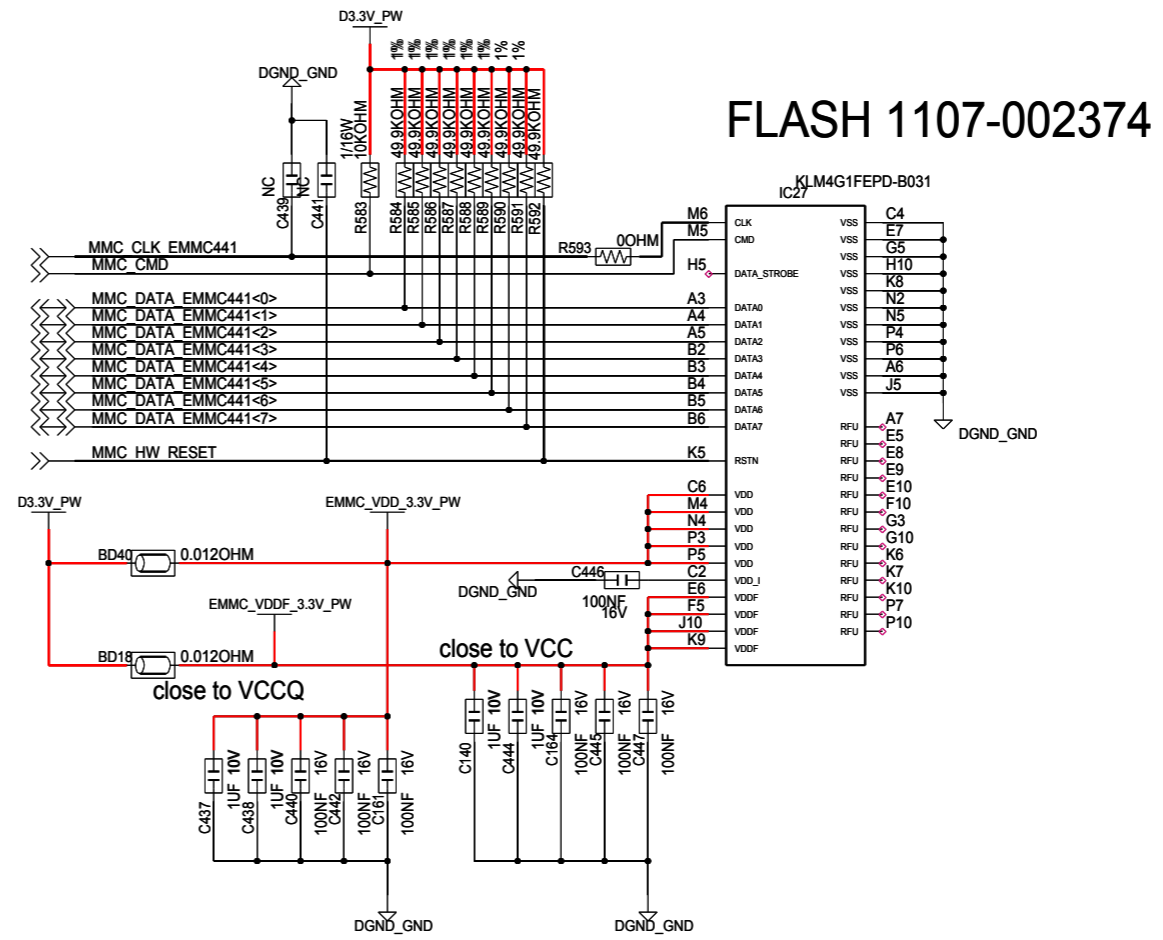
D3.3V_PW

1% 1% 1% 1% 1% 1% 1% 1%

DGND_GND

1/16W 10KOHM

49.9KOHM 49.9KOHM 49.9KOHM 49.9KOHM 49.9KOHM 49.9KOHM 49.9KOHM 49.9KOHM

FLASH 1107-002374

NC NC

C439 C441 R583 R584 R585 R586 R587 R588 R589 R590 R591 R592

KLM4G1FEPD-B031
IC27

MMC_CLK_EMMC441
MMC_CMD

R593 0OHM

M6 CLK
M5 CMD
H5 DATA_STROBE

MMC_DATA_EMMC441<0>
MMC_DATA_EMMC441<1>
MMC_DATA_EMMC441<2>
MMC_DATA_EMMC441<3>
MMC_DATA_EMMC441<4>
MMC_DATA_EMMC441<5>
MMC_DATA_EMMC441<6>
MMC_DATA_EMMC441<7>

A3 DATA0
A4 DATA1
A5 DATA2
B2 DATA3
B3 DATA4
B4 DATA5
B5 DATA6
B6 DATA7

MMC_HW_RESET
K5 RSTN

VSS C4
VSS E7
VSS G5
VSS H10
VSS K8
VSS N2
VSS N5
VSS P4
VSS P6
VSS A6
VSS J5

DGND_GND

RFU A7
RFU E5
RFU E8
RFU E9
RFU E10
RFU F10
RFU G3
RFU G10
RFU K6
RFU K7
RFU K10
RFU P7
RFU P10

D3.3V_PW
EMMC_VDD_3.3V_PW

C6 VDD
M4 VDD
N4 VDD
P3 VDD
P5 VDD
C2 VDD_I
E6 VDDF
F5 VDDF
J10 VDDF
K9 VDDF

BD40 0.012OHM

C446
DGND_GND
100NF 16V

EMMC_VDDF_3.3V_PW

BD18 0.012OHM
close to VCCQ

close to VCC

C437 1UF 10V
C438 1UF 10V
C440 100NF 16V
C442 100NF 16V
C161 100NF 16V

C140 1UF 10V
C444 1UF 10V
C164 100NF 16V
C445 100NF 16V
C447 100NF 16V

DGND_GND
DGND_GND